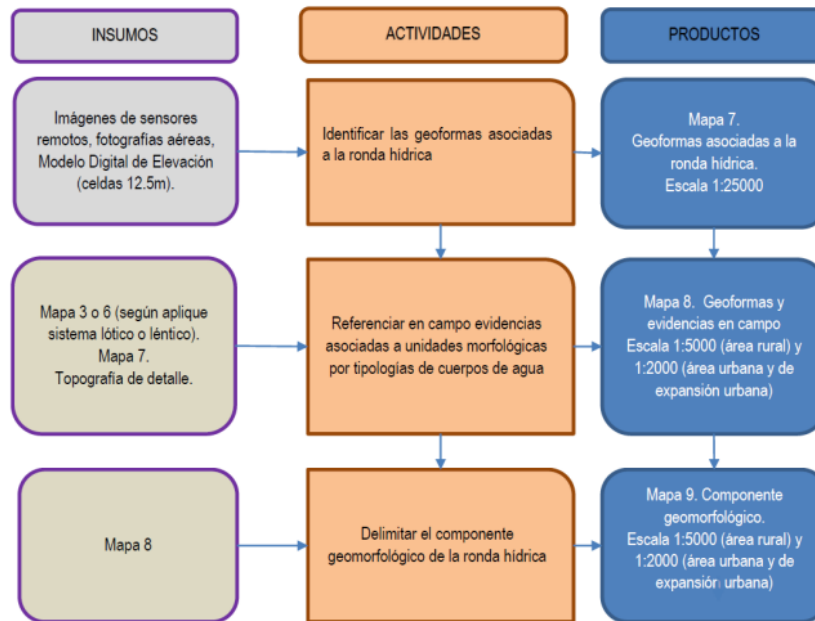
INSUMOS

ACTIVIDADES

PRODUCTOS

Imágenes de sensores remotos, fotografías aéreas, Modelo Digital de Elevación (celdas 12.5m).

Identificar las geoformas asociadas a la ronda hídrica

Mapa 7. Geoformas asociadas a la ronda hídrica. Escala 1:25000

Mapa 3 o 6 (según aplique sistema lótico o léntico). Mapa 7. Topografía de detalle.

Referenciar en campo evidencias asociadas a unidades morfológicas por tipologías de cuerpos de agua

Mapa 8. Geoformas y evidencias en campo Escala 1:5000 (área rural) y 1:2000 (área urbana y de expansión urbana)

Mapa 8

Delimitar el componente geomorfológico de la ronda hídrica

Mapa 9. Componente geomorfológico. Escala 1:5000 (área rural) y 1:2000 (área urbana y de expansión urbana)